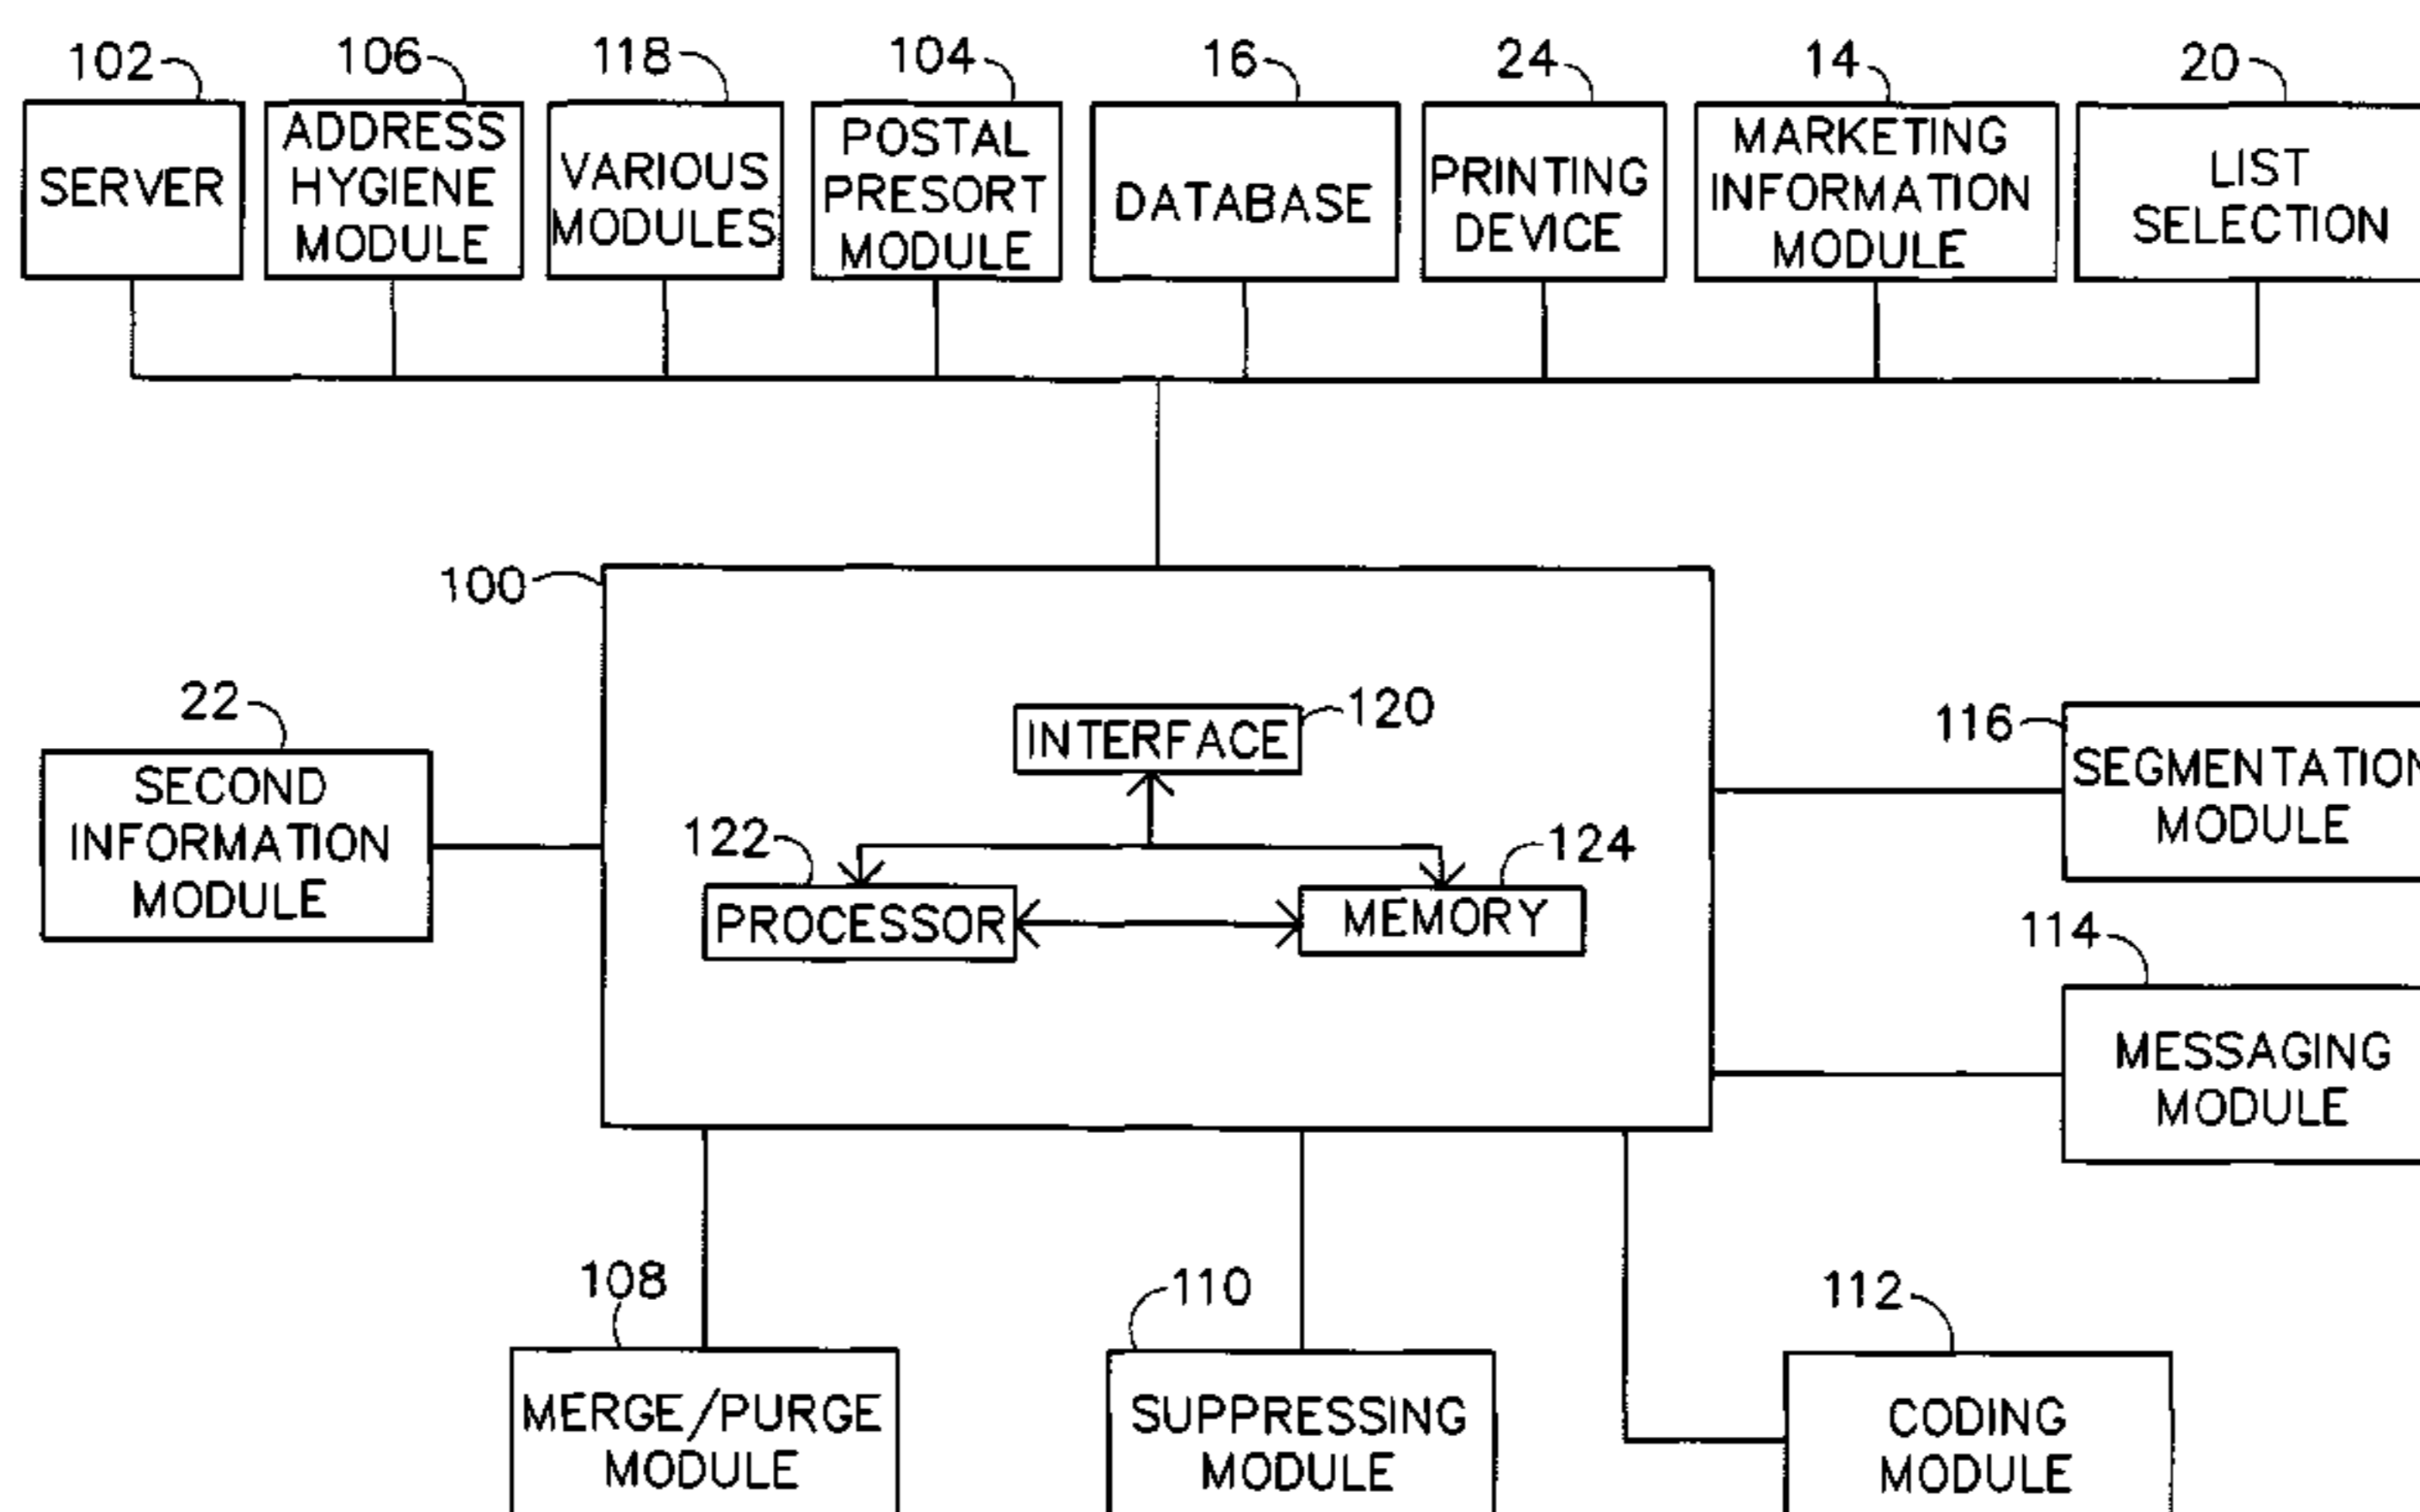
102
SERVER

106
ADDRESS HYGIENE MODULE

118
VARIOUS MODULES

104
POSTAL PRESORT MODULE

16
DATABASE

24
PRINTING DEVICE

14
MARKETING INFORMATION MODULE

20
LIST SELECTION

100

22
SECOND INFORMATION MODULE

120
INTERFACE

122
PROCESSOR

124
MEMORY

116
SEGMENTATION MODULE

114
MESSAGING MODULE

108
MERGE/PURGE MODULE

110
SUPPRESSING MODULE

112
CODING MODULE